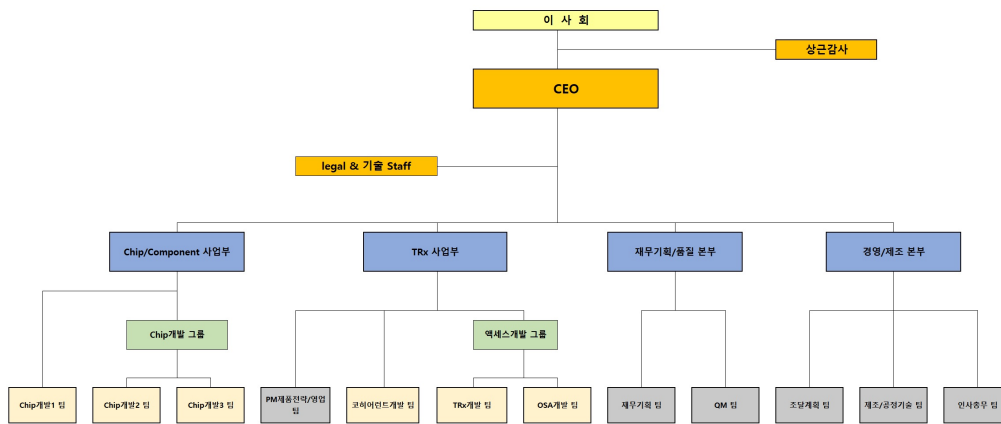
이 사 회

상근감사

CEO

legal & 기술 Staff

Chip/Component 사업부

TRx 사업부

재무기획/품질 본부

경영/제조 본부

Chip개발 그룹

액세스개발 그룹

Chip개발1 팀

Chip개발2 팀

Chip개발3 팀

PM제품전략/영업 팀

코히어런트개발 팀

TRx개발 팀

OSA개발 팀

재무기획 팀

QM 팀

조달계획 팀

제조/공정기술 팀

인사총무 팀